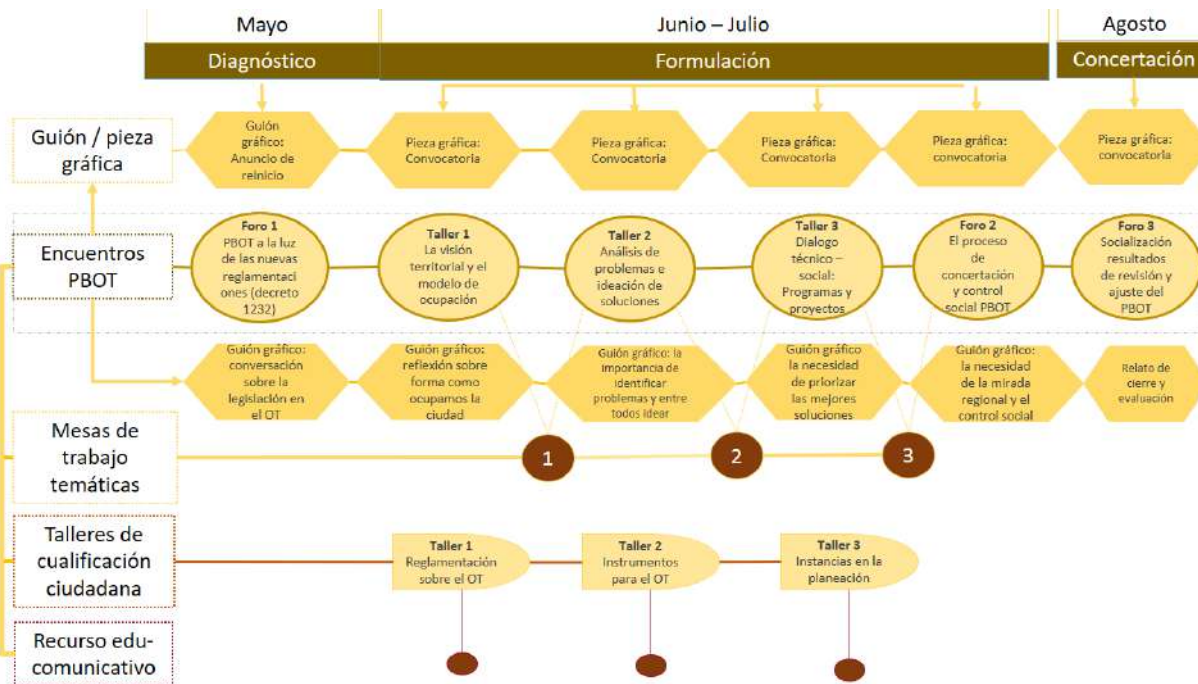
Mayo

Junio – Julio

Agosto

Diagnóstico

Formulación

Concertación

Guión / pieza gráfica

Guión gráfico: Anuncio de reinicio

Pieza gráfica: Convocatoria

Pieza gráfica: Convocatoria

Pieza gráfica: Convocatoria

Pieza gráfica: convocatoria

Pieza gráfica: convocatoria

Encuentros PBOT

Foro 1
PBOT a la luz de las nuevas reglamentaciones (decreto 1232)

Taller 1
La visión territorial y el modelo de ocupación

Taller 2
Análisis de problemas e ideación de soluciones

Taller 3
Dialogo técnico – social: Programas y proyectos

Foro 2
El proceso de concertación y control social PBOT

Foro 3
Socialización resultados de revisión y ajuste del PBOT

Guión gráfico: conversación sobre la legislación en el OT

Guión gráfico: reflexión sobre forma como ocupamos la ciudad

Guión gráfico: la importancia de identificar problemas y entre todos idear

Guión gráfico la necesidad de priorizar las mejores soluciones

Guión gráfico: la necesidad de la mirada regional y el control social

Relato de cierre y evaluación

Mesas de trabajo temáticas

1

2

3

Talleres de cualificación ciudadana

Taller 1
Reglamentación sobre el OT

Taller 2
Instrumentos para el OT

Taller 3
Instancias en la planeación

Recurso edu-comunicativo